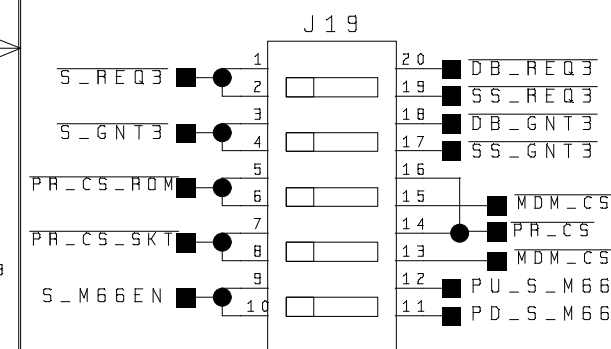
J19

$\overline{S\_REQ3}$ 1 2
$\overline{S\_GNT3}$ 3 4
$\overline{PR\_CS\_ROM}$ 5 6
$\overline{PR\_CS\_SKT}$ 7 8
S_M66EN 9 10

20 $\overline{DB\_REQ3}$
19 $\overline{SS\_REQ3}$
18 $\overline{DB\_GNT3}$
17 $\overline{SS\_GNT3}$
16
15 $\overline{MDM\_CS}$
14 $\overline{PR\_CS}$
13 $\overline{MDM\_CS}$
12 PU_S_M66
11 PD_S_M66